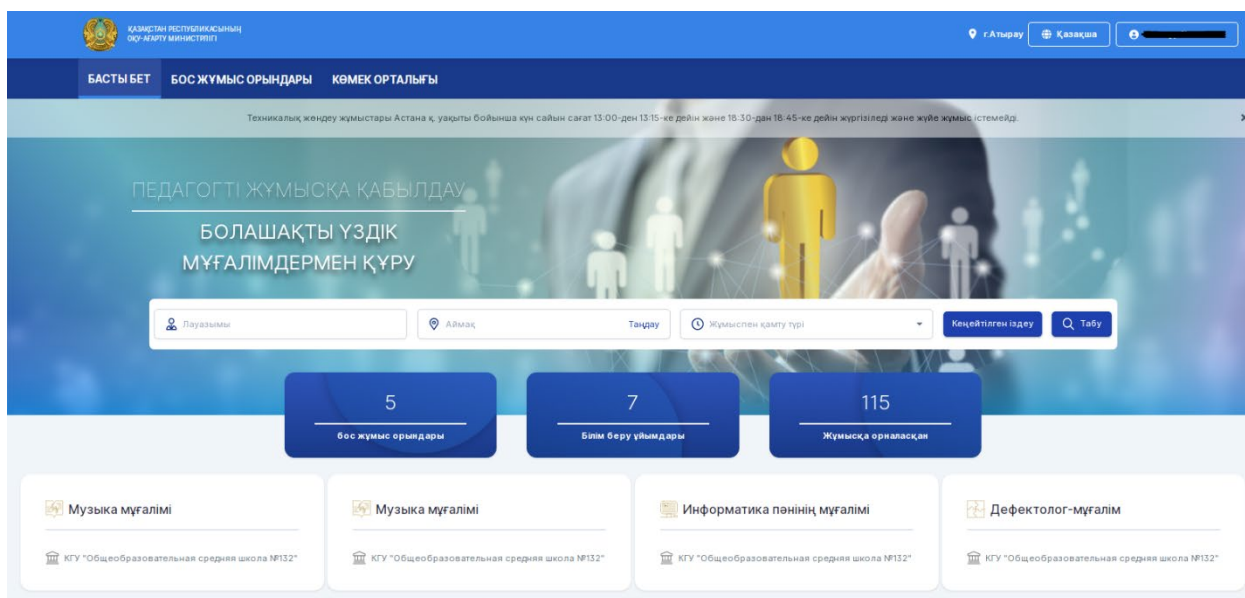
ҚАЗАҚСТАН РЕСПУБЛИКАСЫНЫҢ ОҚУ-АҒАРТУ МИНИСТРЛІГІ

г.Атырау Қазақша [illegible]

БАСТЫ БЕТ БОС ЖҰМЫС ОРЫНДАРЫ КӨМЕК ОРТАЛЫҒЫ

Техникалық жөндеу жұмыстары Астана қ. уақыты бойынша күн сайын сағат 13:00-ден 13:15-ке дейін және 18:30-дан 18:45-ке дейін жүргізіледі және жүйе жұмыс істемейді.

ПЕДАГОГТІ ЖҰМЫСҚА ҚАБЫЛДАУ

БОЛАШАҚТЫ ҮЗДІК МҰҒАЛІМДЕРМЕН ҚҰРУ

Лауазымы

Аймақ Таңдау

Жұмыспен қамту түрі

Кеңейтілген іздеу

Табу

5
бос жұмыс орындары

7
Білім беру ұйымдары

115
Жұмысқа орналасқан

Музыка мұғалімі
КГУ "Общеобразовательная средняя школа №132"

Музыка мұғалімі
КГУ "Общеобразовательная средняя школа №132"

Информатика пәнінің мұғалімі
КГУ "Общеобразовательная средняя школа №132"

Дефектолог-мұғалім
КГУ "Общеобразовательная средняя школа №132"